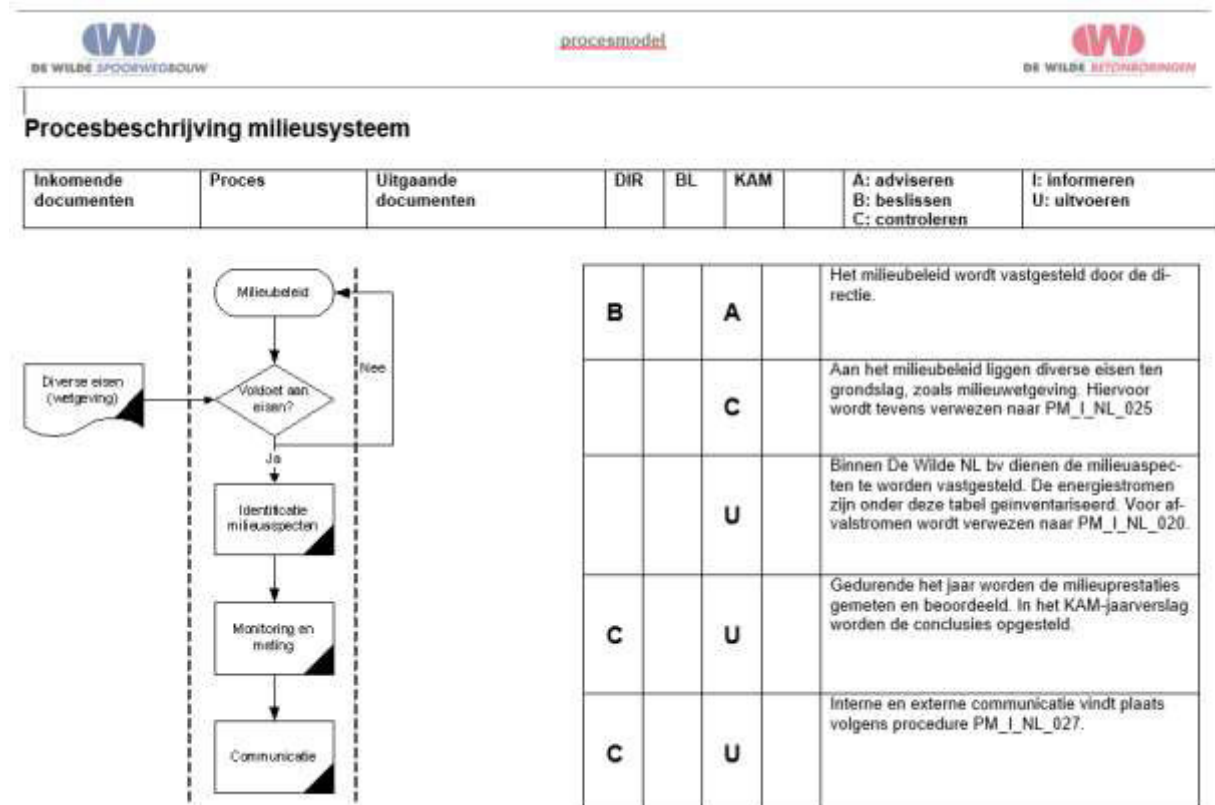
DE WILDE SPOORWEGBOUW

procesmodel

DE WILDE BETONBORINGEN

Procesbeschrijving milieusysteem

| Inkomende documenten | Proces | Uitgaande documenten | DIR | BL | KAM | | A: adviseren B: beslissen C: controleren | I: informeren U: uitvoeren |
|---|---|---|---|---|---|---|---|---|

Milieubeleid

Diverse eisen (wetgeving)

Voldoet aan eisen?

Nee

Ja

Identificatie milieuaspecten

Monitoring en meting

Communicatie

| | | | | |
|---|---|---|---|---|
| B | | A | | Het milieubeleid wordt vastgesteld door de directie. |
| | | C | | Aan het milieubeleid liggen diverse eisen ten grondslag, zoals milieuwetgeving. Hiervoor wordt tevens verwezen naar PM_I_NL_025 |
| | | U | | Binnen De Wilde NL bv dienen de milieuaspecten te worden vastgesteld. De energiestromen zijn onder deze tabel geinventariseerd. Voor afvalstromen wordt verwezen naar PM_I_NL_020. |
| C | | U | | Gedurende het jaar worden de milieuprestaties gemeten en beoordeeld. In het KAM-jaarverslag worden de conclusies opgesteld. |
| C | | U | | Interne en externe communicatie vindt plaats volgens procedure PM_I_NL_027. |